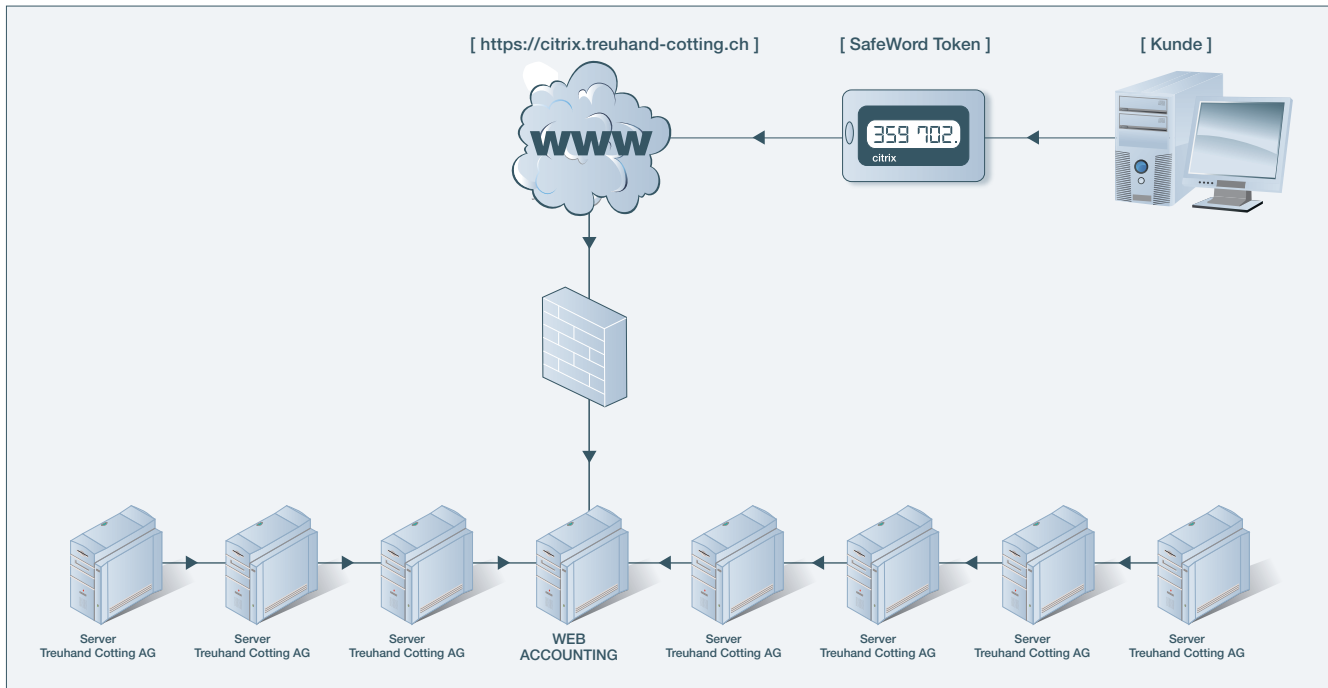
[ https://citrix.treuhand-cotting.ch ]

[ SafeWord Token ]

[ Kunde ]

WWW

359 702.
citrix

Server
Treuhand Cotting AG

Server
Treuhand Cotting AG

Server
Treuhand Cotting AG

WEB
ACCOUNTING

Server
Treuhand Cotting AG

Server
Treuhand Cotting AG

Server
Treuhand Cotting AG

Server
Treuhand Cotting AG